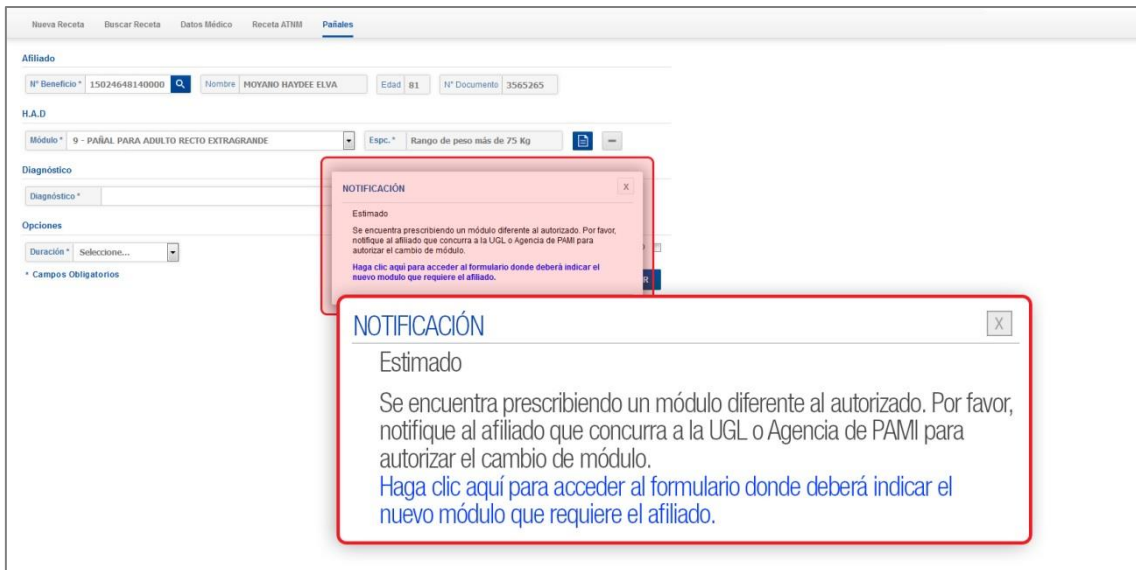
Nueva Receta Buscar Receta Datos Médico Receta ATNM Pañales

Afiliado

N° Beneficio * 15024648140000 Nombre MOYANO HAYDEE ELVA Edad 81 N° Documento 3565265

H.A.D

Módulo * 9 - PAÑAL PARA ADULTO RECTO EXTRAGRANDE Espc. * Rango de peso más de 75 Kg

Diagnóstico

Diagnóstico *

Opciones

Duración * Seleccione...

* Campos Obligatorios

NOTIFICACIÓN X

Estimado

Se encuentra prescribiendo un módulo diferente al autorizado. Por favor, notifique al afiliado que concurra a la UGL o Agencia de PAMI para autorizar el cambio de módulo.

Haga clic aquí para acceder al formulario donde deberá indicar el nuevo modulo que requiere el afiliado.

NOTIFICACIÓN X

Estimado

Se encuentra prescribiendo un módulo diferente al autorizado. Por favor, notifique al afiliado que concurra a la UGL o Agencia de PAMI para autorizar el cambio de módulo.
Haga clic aquí para acceder al formulario donde deberá indicar el nuevo módulo que requiere el afiliado.